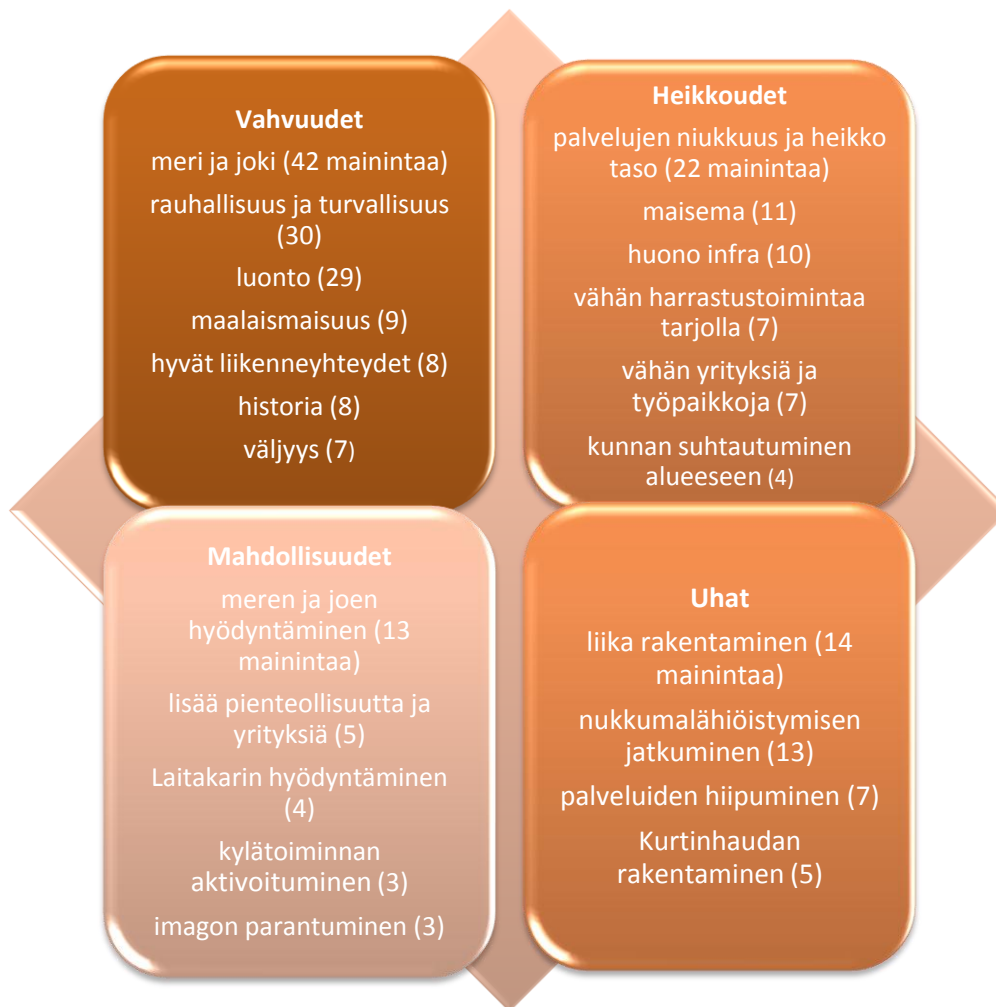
Vahvuudet

meri ja joki (42 mainintaa)

rauhallisuus ja turvallisuus (30)

luonto (29)

maalaismaisuus (9)

hyvät liikenneyhteydet (8)

historia (8)

väljyys (7)

Heikkoudet

palvelujen niukkuus ja heikko taso (22 mainintaa)

maisema (11)

huono infra (10)

vähän harrastustoimintaa tarjolla (7)

vähän yrityksiä ja työpaikkoja (7)

kunnan suhtautuminen alueeseen (4)

Mahdollisuudet

meren ja joen hyödyntäminen (13 mainintaa)

lisää pienteollisuutta ja yrityksiä (5)

Laitakarin hyödyntäminen (4)

kylätoiminnan aktivoituminen (3)

imagon parantuminen (3)

Uhat

liika rakentaminen (14 mainintaa)

nukkumalähiöistymisen jatkuminen (13)

palveluiden hiipuminen (7)

Kurtinhaudan rakentaminen (5)